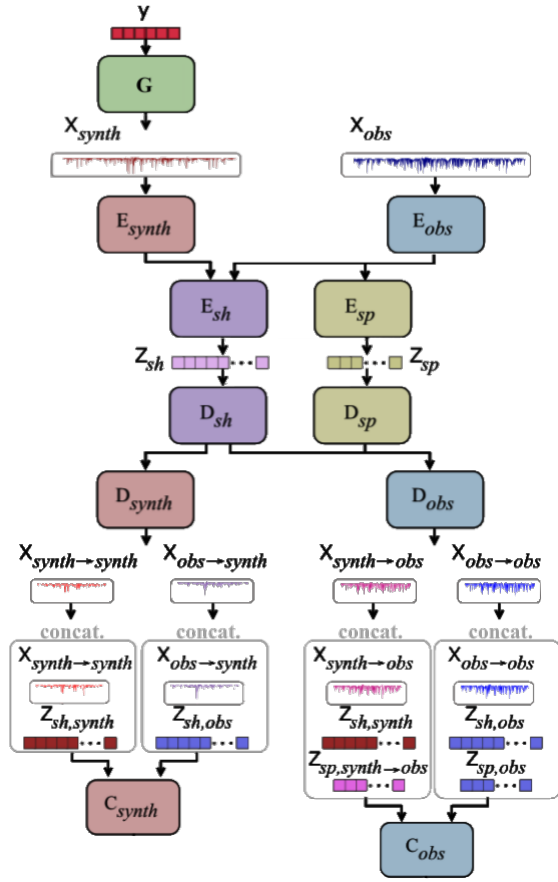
y

G

$x_{synth}$

$x_{obs}$

$E_{synth}$

$E_{obs}$

$E_{sh}$

$E_{sp}$

$z_{sh}$

$z_{sp}$

$D_{sh}$

$D_{sp}$

$D_{synth}$

$D_{obs}$

$x_{synth \to synth}$

$x_{obs \to synth}$

$x_{synth \to obs}$

$x_{obs \to obs}$

concat.

concat.

concat.

concat.

$x_{synth \to synth}$

$z_{sh,synth}$

$x_{obs \to synth}$

$z_{sh,obs}$

$x_{synth \to obs}$

$z_{sh,synth}$

$z_{sp,synth \to obs}$

$x_{obs \to obs}$

$z_{sh,obs}$

$z_{sp,obs}$

$C_{synth}$

$C_{obs}$